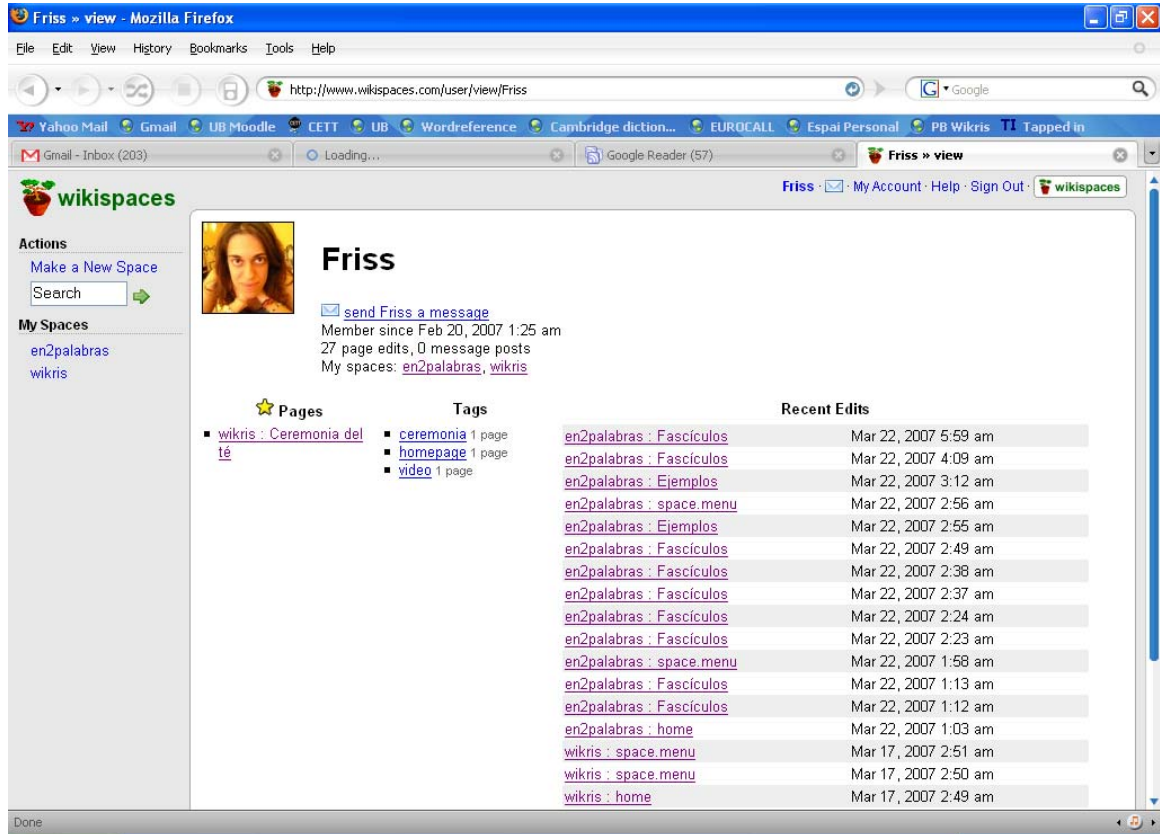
Friss » view - Mozilla Firefox

File Edit View History Bookmarks Tools Help

http://www.wikispaces.com/user/view/Friss

Google

Yahoo Mail Gmail UB Moodle CETT UB Wordreference Cambridge diction... EUROCALL Espai Personal PB Wikris Tapped in

Gmail - Inbox (203) | Loading... | Google Reader (57) | Friss » view

wikispaces

Friss · My Account · Help · Sign Out · wikispaces

Actions
Make a New Space
Search

My Spaces
en2palabras
wikris

Friss

send Friss a message
Member since Feb 20, 2007 1:25 am
27 page edits, 0 message posts
My spaces: en2palabras, wikris

Pages
- wikris : Ceremonia del té

Tags
- ceremonia 1 page
- homepage 1 page
- video 1 page

Recent Edits

| | |
|---|---|
| en2palabras : Fascículos | Mar 22, 2007 5:59 am |
| en2palabras : Fascículos | Mar 22, 2007 4:09 am |
| en2palabras : Ejemplos | Mar 22, 2007 3:12 am |
| en2palabras : space.menu | Mar 22, 2007 2:56 am |
| en2palabras : Ejemplos | Mar 22, 2007 2:55 am |
| en2palabras : Fascículos | Mar 22, 2007 2:49 am |
| en2palabras : Fascículos | Mar 22, 2007 2:38 am |
| en2palabras : Fascículos | Mar 22, 2007 2:37 am |
| en2palabras : Fascículos | Mar 22, 2007 2:24 am |
| en2palabras : Fascículos | Mar 22, 2007 2:23 am |
| en2palabras : space.menu | Mar 22, 2007 1:58 am |
| en2palabras : Fascículos | Mar 22, 2007 1:13 am |
| en2palabras : Fascículos | Mar 22, 2007 1:12 am |
| en2palabras : home | Mar 22, 2007 1:03 am |
| wikris : space.menu | Mar 17, 2007 2:51 am |
| wikris : space.menu | Mar 17, 2007 2:50 am |
| wikris : home | Mar 17, 2007 2:49 am |

Done